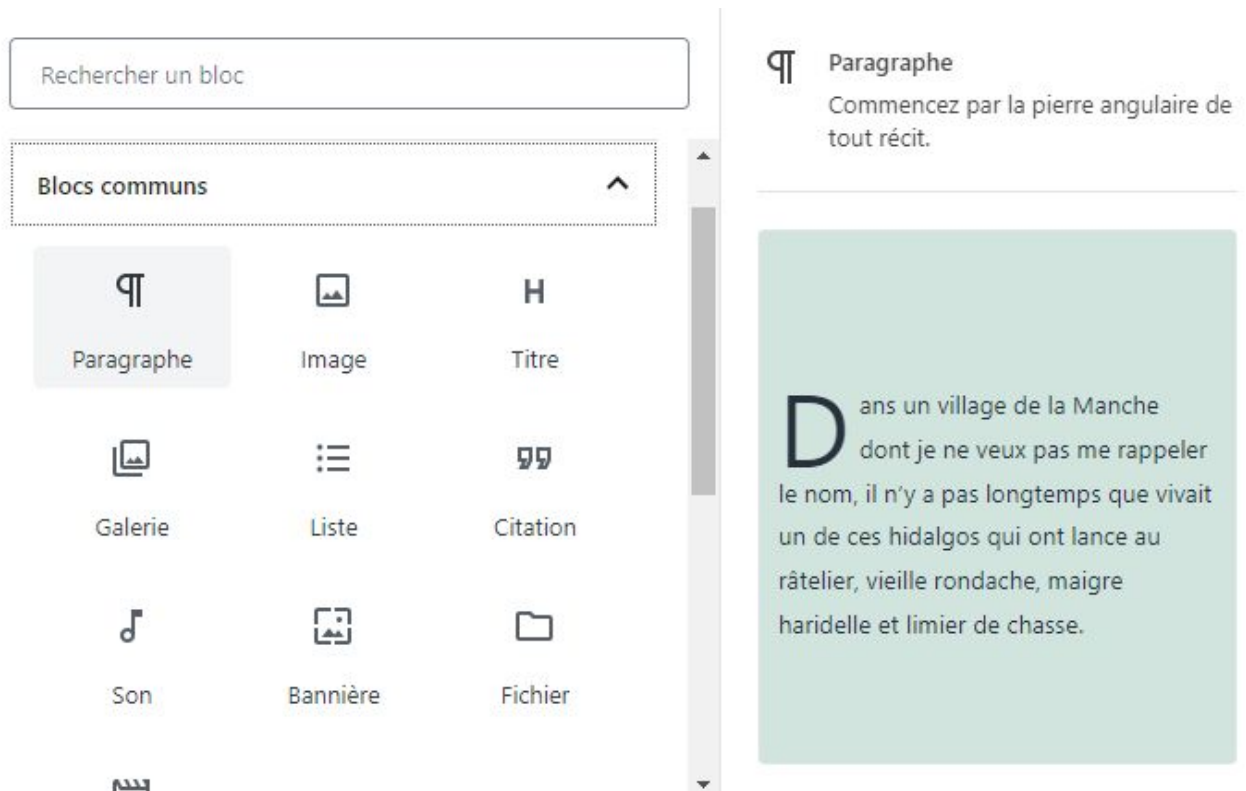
Rechercher un bloc

Blocs communs

¶
Paragraphe

Image

H
Titre

Galerie

Liste

Citation

Son

Bannière

Fichier

¶ Paragraphe
Commencez par la pierre angulaire de tout récit.

Dans un village de la Manche dont je ne veux pas me rappeler le nom, il n'y a pas longtemps que vivait un de ces hidalgos qui ont lance au râtelier, vieille rondache, maigre haridelle et limier de chasse.